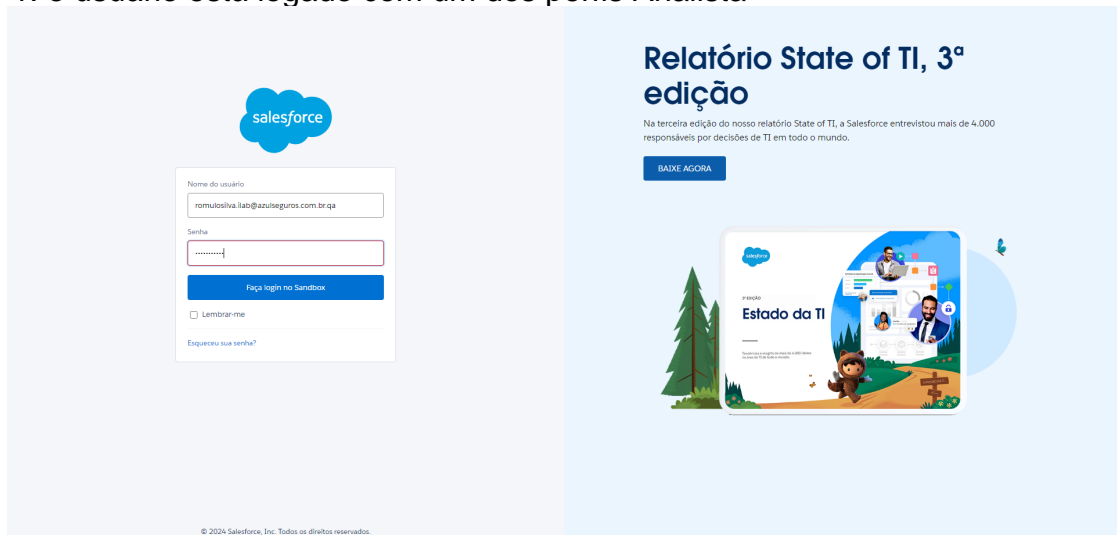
salesforce

Nome do usuário

romulosilva.ilab@azulseguros.com.br.qa

Senha

··········

Faça login no Sandbox

Lembrar-me

Esqueceu sua senha?

© 2024 Salesforce, Inc. Todos os direitos reservados.

Relatório State of TI, 3ª edição

Na terceira edição do nosso relatório State of TI, a Salesforce entrevistou mais de 4.000 responsáveis por decisões de TI em todo o mundo.

BAIXE AGORA

salesforce

3ª EDIÇÃO

Estado da TI

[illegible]